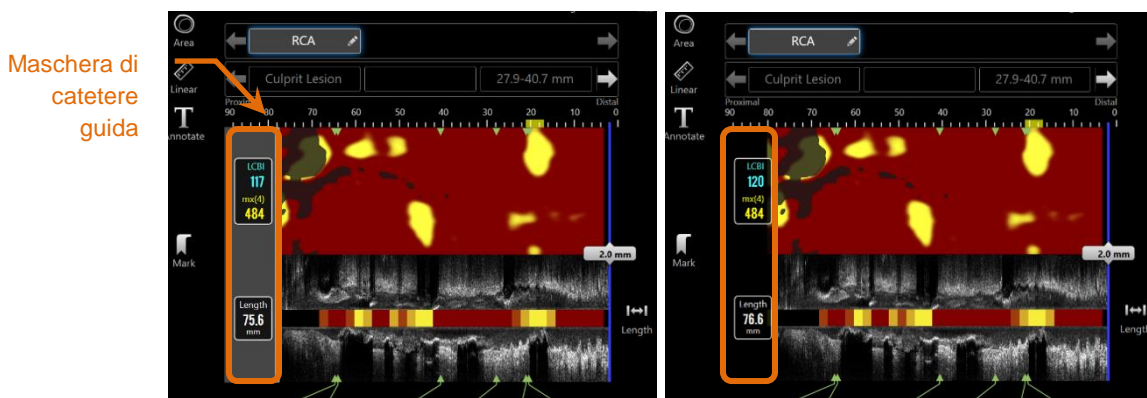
Maschera di catetere guida

Area
Linear
Annotate
Mark

RCA
Culprit Lesion
27.9-40.7 mm
Proximal
Distal
90 80 70 60 50 40 30 20 10 0
LCBI
117
mx(4)
484
Length
75.6
mm
2.0 mm
Length

Area
Linear
Annotate
Mark

RCA
Culprit Lesion
27.9-40.7 mm
Proximal
Distal
90 80 70 60 50 40 30 20 10 0
LCBI
120
mx(4)
484
Length
76.6
mm
2.0 mm
Length